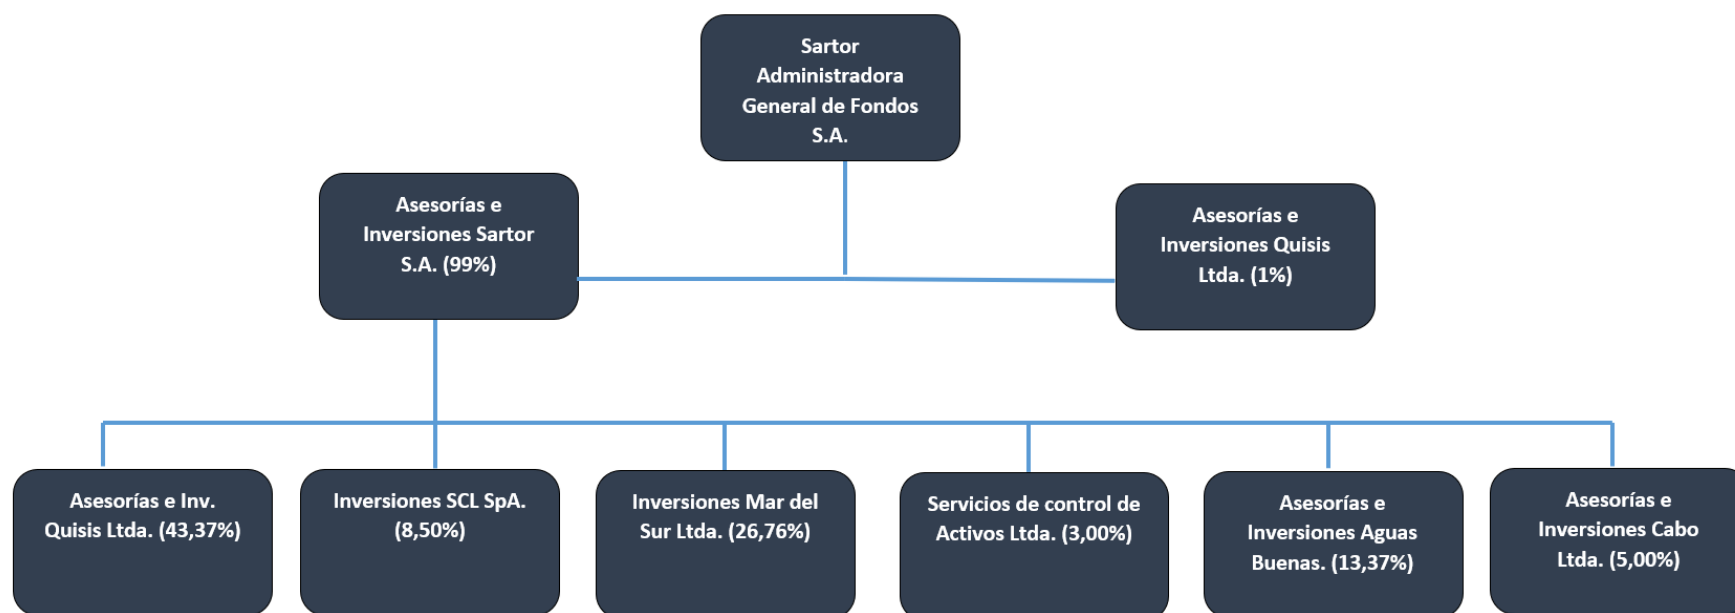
Sartor Administradora General de Fondos S.A.

Asesorías e Inversiones Sartor S.A. (99%)

Asesorías e Inversiones Quisis Ltda. (1%)

Asesorías e Inv. Quisis Ltda. (43,37%)

Inversiones SCL SpA. (8,50%)

Inversiones Mar del Sur Ltda. (26,76%)

Servicios de control de Activos Ltda. (3,00%)

Asesorías e Inversiones Aguas Buenas. (13,37%)

Asesorías e Inversiones Cabo Ltda. (5,00%)